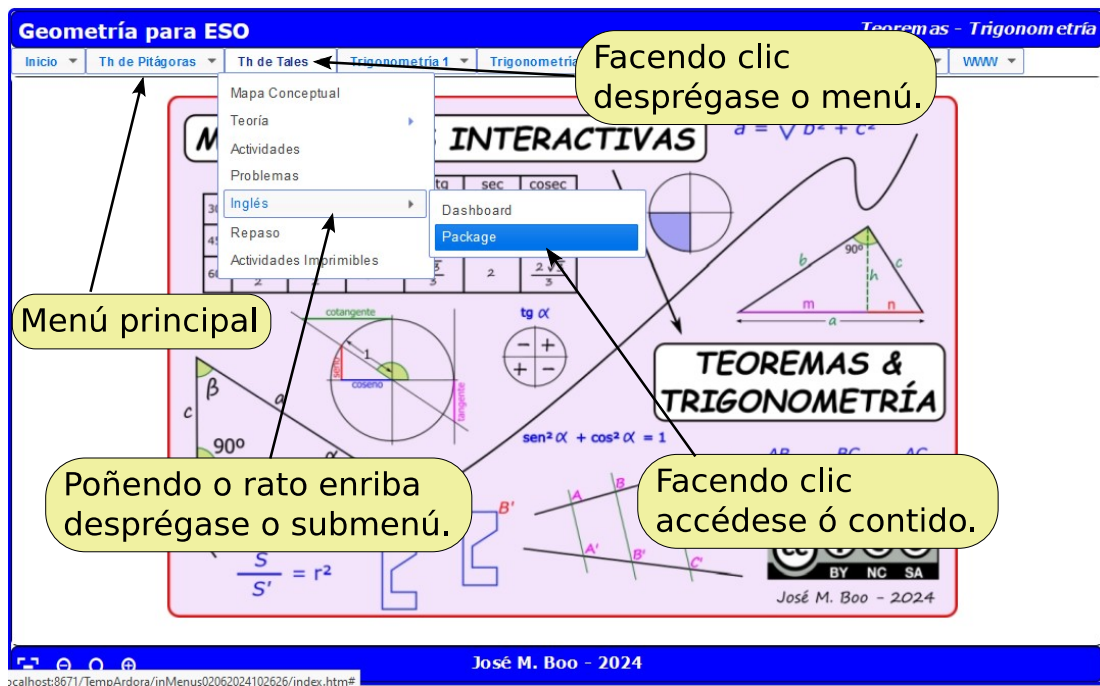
Geometría para ESO

Teoremas - Trigonometría

Inicio | Th de Pitágoras | Th de Tales | Trigonometría 1 | Trigonometría | WWW

Facendo clic desprégase o menú.

Mapa Conceptual
Teoría
Actividades
Problemas
Inglés
Repaso
Actividades Imprimibles

Dashboard
Package

M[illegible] INTERACTIVAS

$a = \sqrt{b^2 + c^2}$

| tg | sec | cosec |
|---|---|---|
| 2 | $\frac{2\sqrt{3}}{3}$ | |

90º
b
c
h
m
n
a

cotangente
1
seno
coseno
tangente

tg $\alpha$

TEOREMAS & TRIGONOMETRÍA

$sen^2\alpha + cos^2\alpha = 1$

$\beta$
c
a
90º
$\alpha$

Menú principal

Poñendo o rato enriba desprégase o submenú.

Facendo clic accédese ó contido.

$\frac{S}{S'} = r^2$

B'
A
B
A'
B'
C'

BY NC SA

José M. Boo - 2024

José M. Boo - 2024

ocalhost:8671/TempArdora/inMenus02062024102626/index.htm#